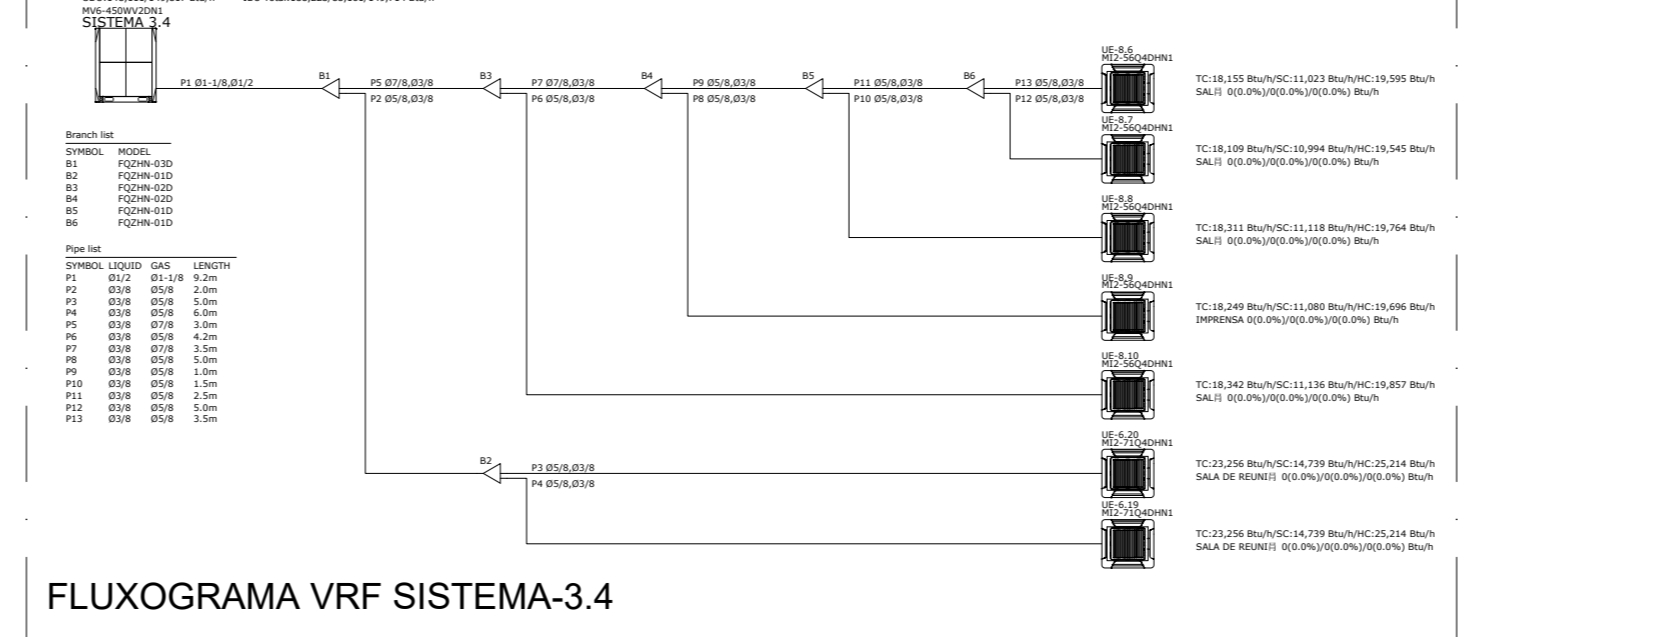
MV6-450WV2DN1
SISTEMA 3.4

P1 Ø1-1/8,Ø1/2
B1
P5 Ø7/8,Ø3/8
P2 Ø5/8,Ø3/8
B3
P7 Ø7/8,Ø3/8
P6 Ø5/8,Ø3/8
B4
P9 Ø5/8,Ø3/8
P8 Ø5/8,Ø3/8
B5
P11 Ø5/8,Ø3/8
P10 Ø5/8,Ø3/8
B6
P13 Ø5/8,Ø3/8
P12 Ø5/8,Ø3/8
B2
P3 Ø5/8,Ø3/8
P4 Ø5/8,Ø3/8

Branch list

| SYMBOL | MODEL |
|---|---|
| B1 | FQZHN-03D |
| B2 | FQZHN-01D |
| B3 | FQZHN-02D |
| B4 | FQZHN-02D |
| B5 | FQZHN-01D |
| B6 | FQZHN-01D |

Pipe list

| SYMBOL | LIQUID | GAS | LENGTH |
|---|---|---|---|
| P1 | Ø1/2 | Ø1-1/8 | 9.2m |
| P2 | Ø3/8 | Ø5/8 | 2.0m |
| P3 | Ø3/8 | Ø5/8 | 5.0m |
| P4 | Ø3/8 | Ø5/8 | 6.0m |
| P5 | Ø3/8 | Ø7/8 | 3.0m |
| P6 | Ø3/8 | Ø5/8 | 4.2m |
| P7 | Ø3/8 | Ø7/8 | 3.5m |
| P8 | Ø3/8 | Ø5/8 | 5.0m |
| P9 | Ø3/8 | Ø5/8 | 1.0m |
| P10 | Ø3/8 | Ø5/8 | 1.5m |
| P11 | Ø3/8 | Ø5/8 | 2.5m |
| P12 | Ø3/8 | Ø5/8 | 5.0m |
| P13 | Ø3/8 | Ø5/8 | 3.5m |

UE-8.6
MI2-56Q4DHN1
TC:18,155 Btu/h/SC:11,023 Btu/h/HC:19,595 Btu/h
SAL日 0(0.0%)/0(0.0%)/0(0.0%) Btu/h

UE-8.7
MI2-56Q4DHN1
TC:18,109 Btu/h/SC:10,994 Btu/h/HC:19,545 Btu/h
SAL日 0(0.0%)/0(0.0%)/0(0.0%) Btu/h

UE-8.8
MI2-56Q4DHN1
TC:18,311 Btu/h/SC:11,118 Btu/h/HC:19,764 Btu/h
SAL日 0(0.0%)/0(0.0%)/0(0.0%) Btu/h

UE-8.9
MI2-56Q4DHN1
TC:18,249 Btu/h/SC:11,080 Btu/h/HC:19,696 Btu/h
IMPRENSA 0(0.0%)/0(0.0%)/0(0.0%) Btu/h

UE-8.10
MI2-56Q4DHN1
TC:18,342 Btu/h/SC:11,136 Btu/h/HC:19,857 Btu/h
SAL日 0(0.0%)/0(0.0%)/0(0.0%) Btu/h

UE-6.20
MI2-71Q4DHN1
TC:23,256 Btu/h/SC:14,739 Btu/h/HC:25,214 Btu/h
SALA DE REUNI日 0(0.0%)/0(0.0%)/0(0.0%) Btu/h

UE-6.19
MI2-71Q4DHN1
TC:23,256 Btu/h/SC:14,739 Btu/h/HC:25,214 Btu/h
SALA DE REUNI日 0(0.0%)/0(0.0%)/0(0.0%) Btu/h

FLUXOGRAMA VRF SISTEMA-3.4